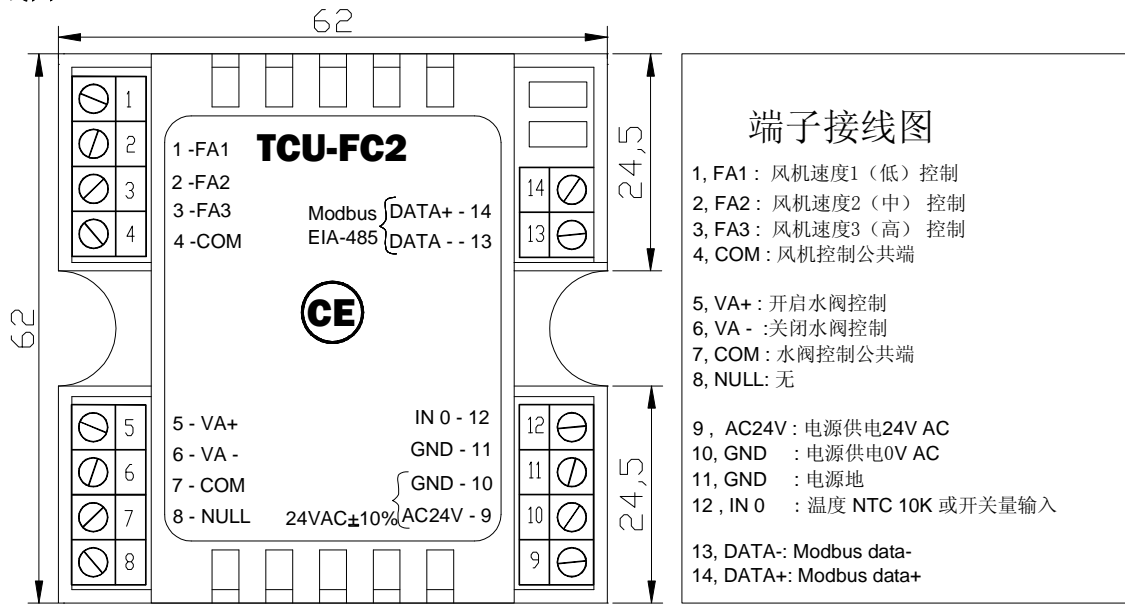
62

1
2
3
4

1 -FA1
2 -FA2
3 -FA3
4 -COM

TCU-FC2

Modbus EIA-485 DATA+ - 14
DATA - - 13

14
13

24,5

62

CE

5 - VA+
6 - VA -
7 - COM
8 - NULL

5
6
7
8

IN 0 - 12
GND - 11
GND - 10
24VAC±10% AC24V - 9

12
11
10
9

24,5

端子接线图

1, FA1 : 风机速度1（低）控制
2, FA2 : 风机速度2（中） 控制
3, FA3 : 风机速度3（高） 控制
4, COM : 风机控制公共端

5, VA+ : 开启水阀控制
6, VA - :关闭水阀控制
7, COM : 水阀控制公共端
8, NULL: 无

9 , AC24V : 电源供电24V AC
10, GND : 电源供电0V AC
11, GND : 电源地
12 , IN 0 : 温度 NTC 10K 或开关量输入

13, DATA-: Modbus data-
14, DATA+: Modbus data+